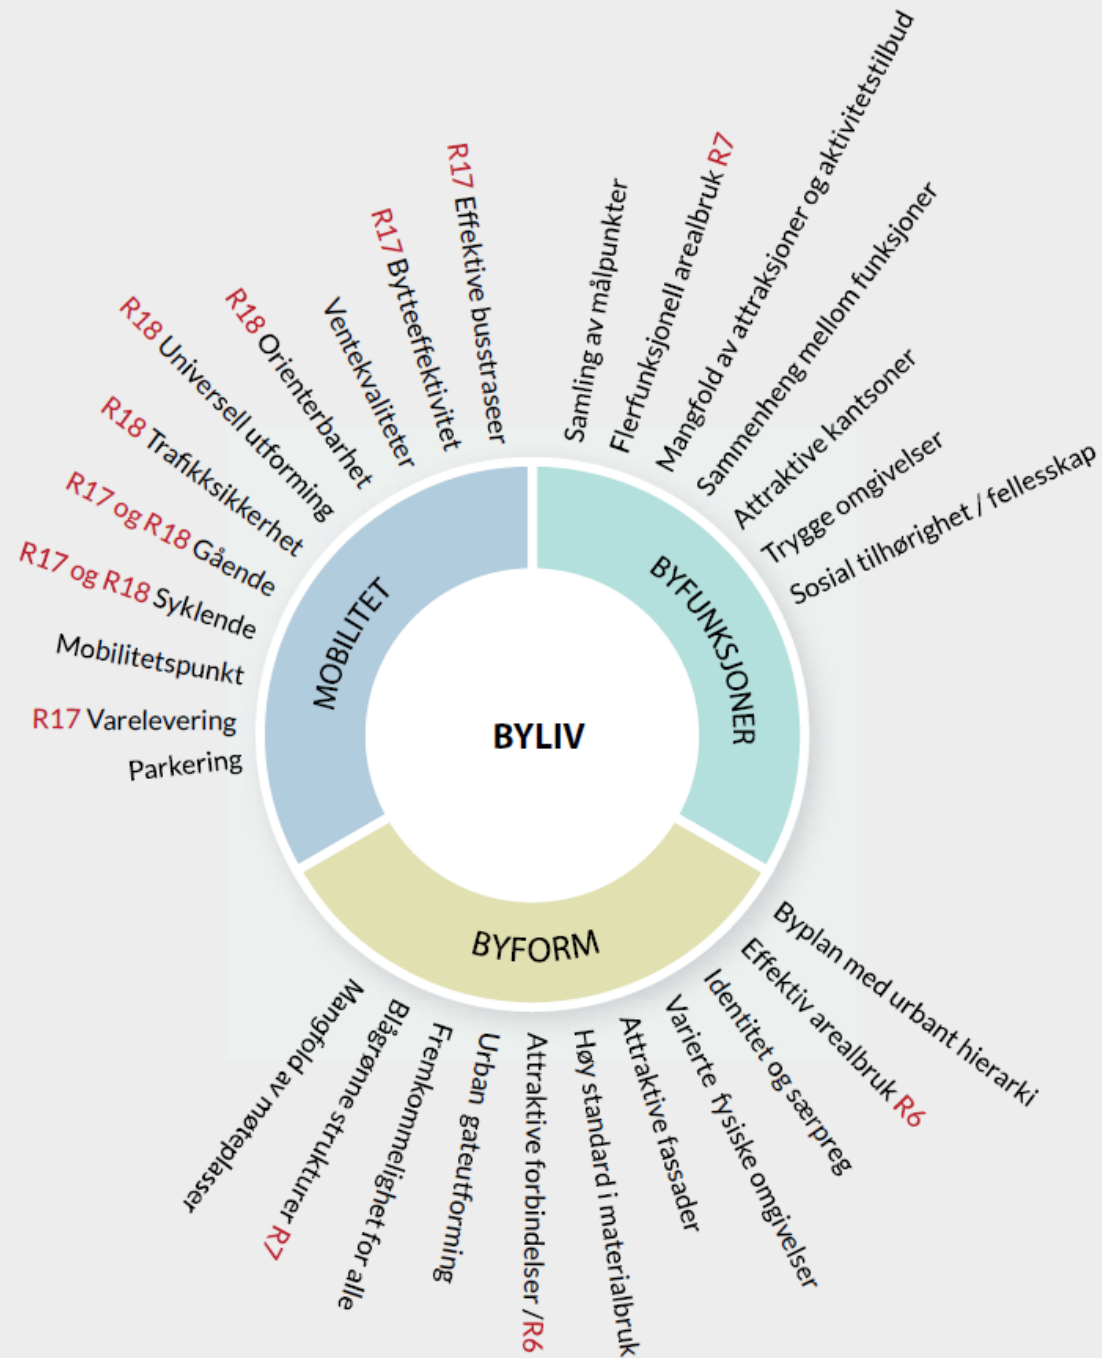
BYLIV

MOBILITET

BYFUNKSJONER

BYFORM

Parkering
R17 Varelevering
Mobilitetspunkt
R17 og R18 Syklende
R17 og R18 Gående
R18 Trafikksikkerhet
R18 Universell utforming
R18 Orienterbarhet
Ventekvaliteter
R17 Bytteeffektivitet
R17 Effektive busstraseer

Samling av målpunkter
Flerfunksjonell arealbruk R7
Mangfold av attraksjoner og aktivitetstilbud
Sammenheng mellom funksjoner
Attraktive kantsoner
Trygge omgivelser
Sosial tilhørighet / fellesskap

Byplan med urbant hierarki
Effektiv arealbruk R6
Identitet og særpreg
Varierte fysiske omgivelser
Attraktive fassader
Høy standard i materialbruk
Attraktive forbindelser / R6
Urban gateutforming
Fremkommelighet for alle
Blågrønne strukturer R7
Mangfold av møteplasser